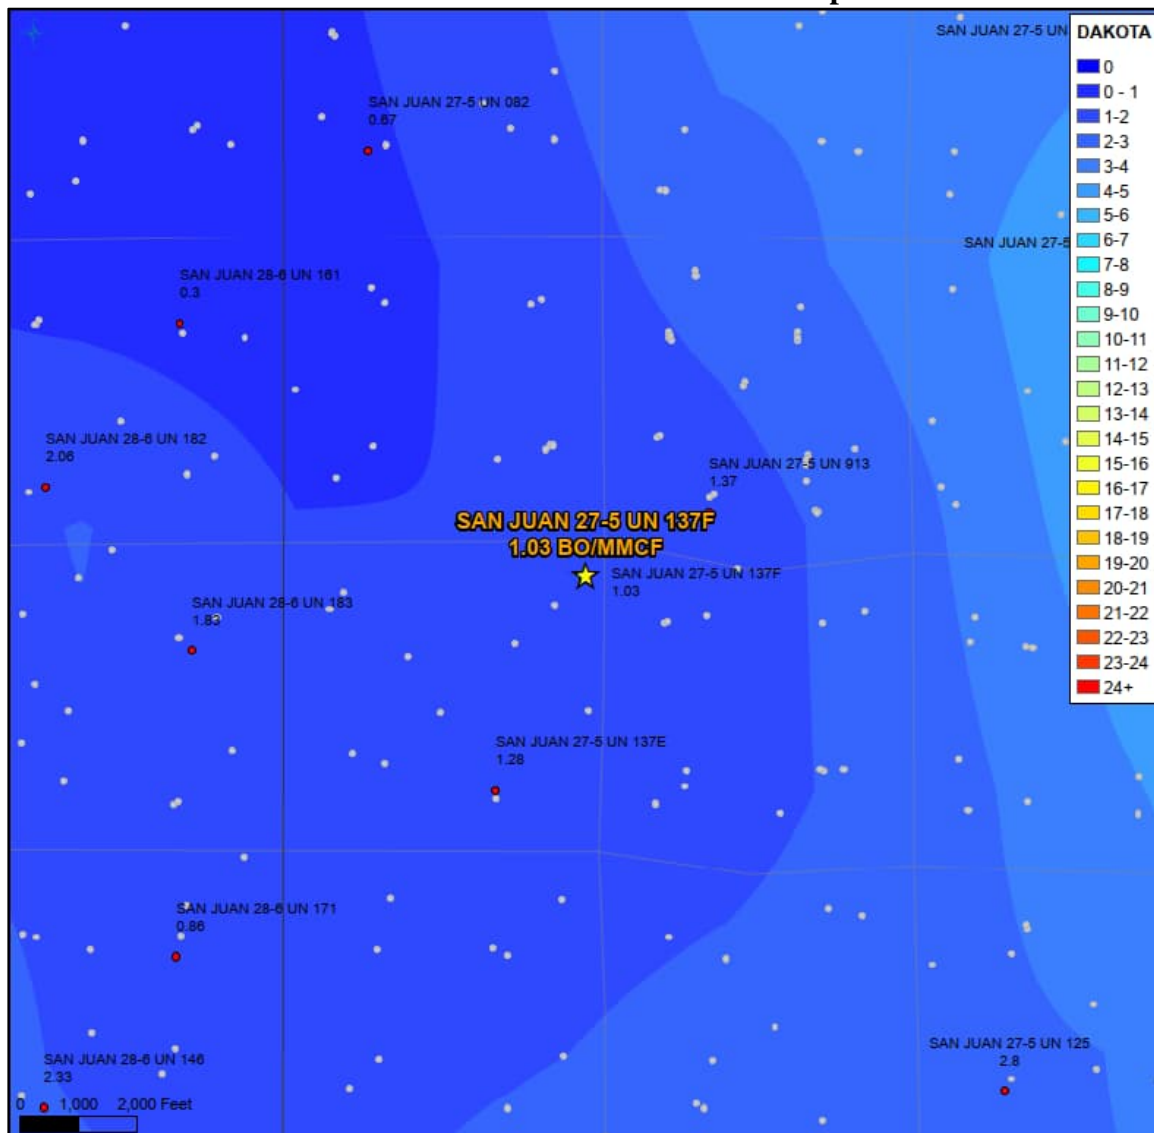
SAN JUAN 27-5 UN

SAN JUAN 27-5 UN 082
0.67

SAN JUAN 27-5

SAN JUAN 28-6 UN 161
0.3

SAN JUAN 28-6 UN 182
2.06

SAN JUAN 27-5 UN 913
1.37

SAN JUAN 27-5 UN 137F
1.03 BO/MMCF

SAN JUAN 27-5 UN 137F
1.03

SAN JUAN 28-6 UN 183
1.83

SAN JUAN 27-5 UN 137E
1.28

SAN JUAN 28-6 UN 171
0.86

SAN JUAN 28-6 UN 146
2.33

SAN JUAN 27-5 UN 125
2.8

0 1,000 2,000 Feet

DAKOTA
0
0 - 1
1-2
2-3
3-4
4-5
5-6
6-7
7-8
8-9
9-10
10-11
11-12
12-13
13-14
14-15
15-16
16-17
17-18
18-19
19-20
20-21
21-22
22-23
23-24
24+